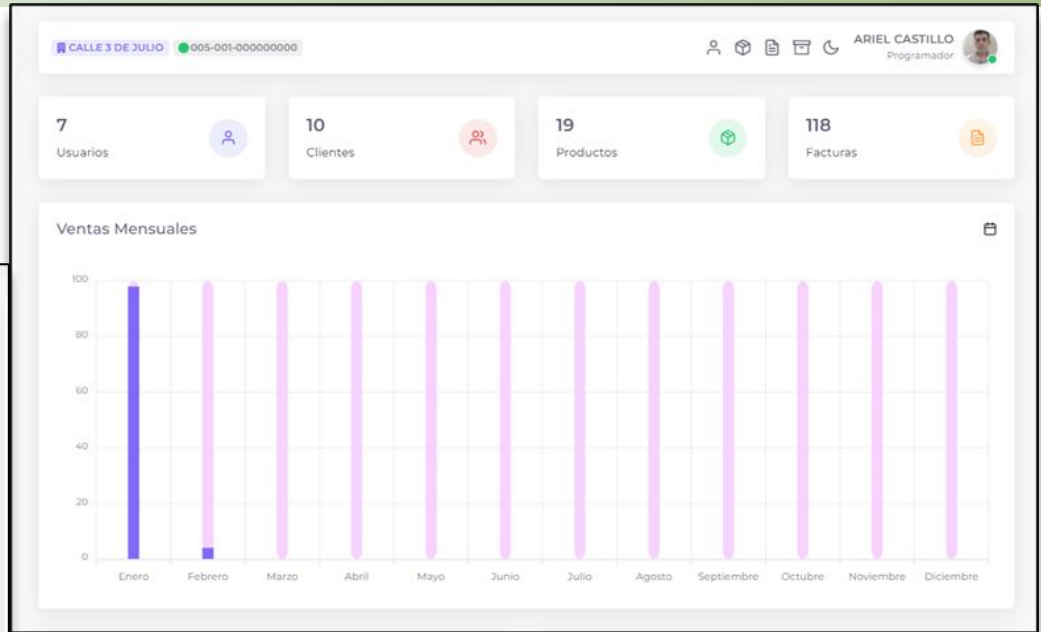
CALLE 3 DE JULIO 005-001-000000000

ARIEL CASTILLO
Programador

7
Usuarios

10
Clientes

19
Productos

118
Facturas

Ventas Mensuales

100
80
60
40
20
0

Enero Febrero Marzo Abril Mayo Junio Julio Agosto Septiembre Octubre Noviembre Diciembre